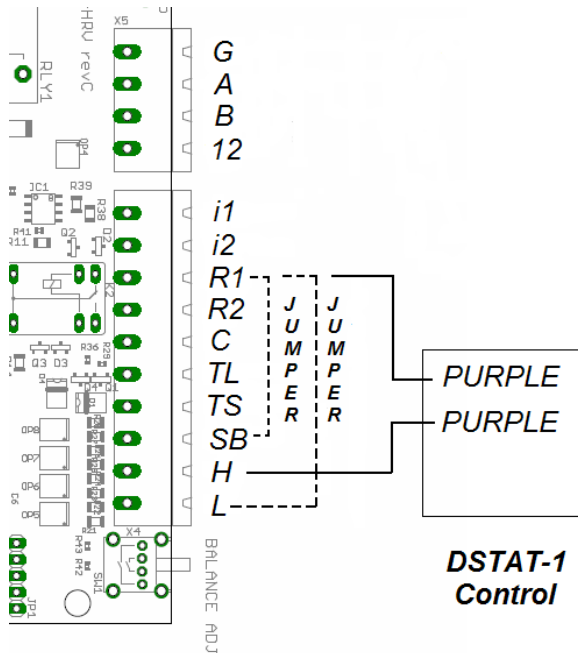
X5
HRV revC
RLY1
G
A
B
12
JC1
R39
R38
R41
R11
Q2
D2
i1
i2
R1
R2
C
TL
TS
SB
H
L
K2
R36
R29
Q3
D3
D4
D1
OP8
OP7
OP6
OP5
X4
R43
R42
SW1
JP1
BALANCE ADJ
J
U
M
P
E
R
J
U
M
P
E
R
PURPLE
PURPLE
DSTAT-1
Control